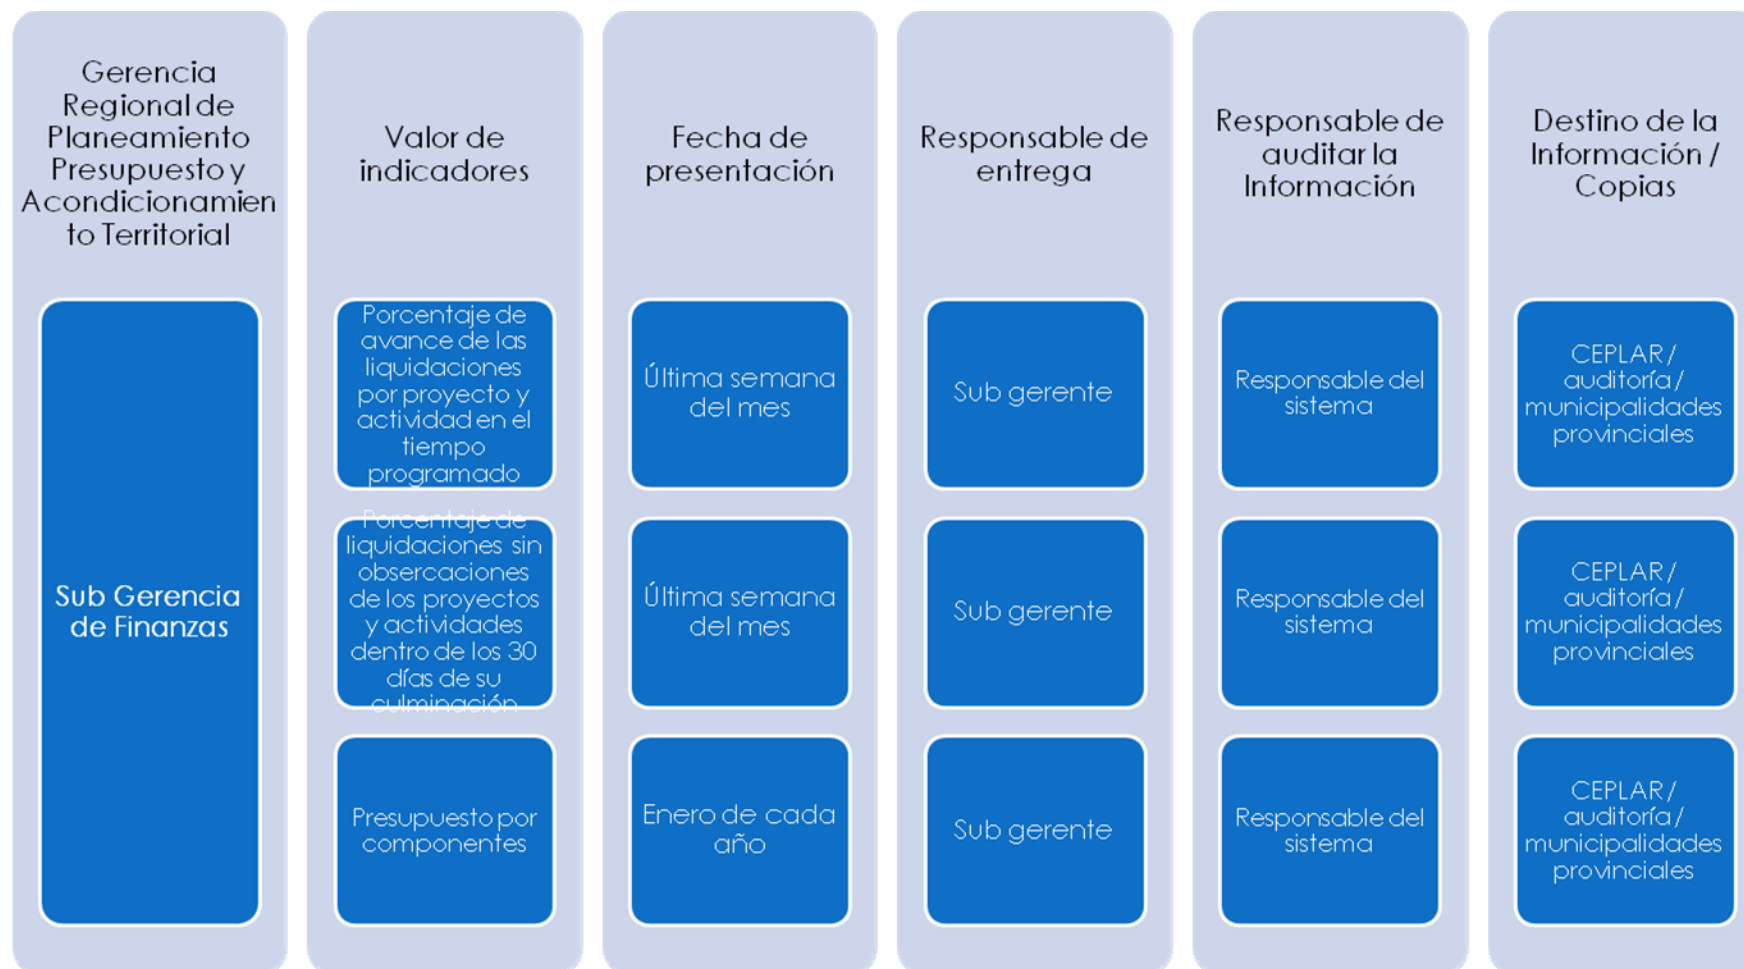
Gerencia Regional de Planeamiento Presupuesto y Acondicionamiento Territorial

Sub Gerencia de Finanzas

Valor de indicadores

Porcentaje de avance de las liquidaciones por proyecto y actividad en el tiempo programado

Porcentaje de liquidaciones sin obsercaciones de los proyectos y actividades dentro de los 30 días de su culminación

Presupuesto por componentes

Fecha de presentación

Última semana del mes

Última semana del mes

Enero de cada año

Responsable de entrega

Sub gerente

Sub gerente

Sub gerente

Responsable de auditar la Información

Responsable del sistema

Responsable del sistema

Responsable del sistema

Destino de la Información / Copias

CEPLAR / auditoría / municipalidades provinciales

CEPLAR / auditoría / municipalidades provinciales

CEPLAR / auditoría / municipalidades provinciales